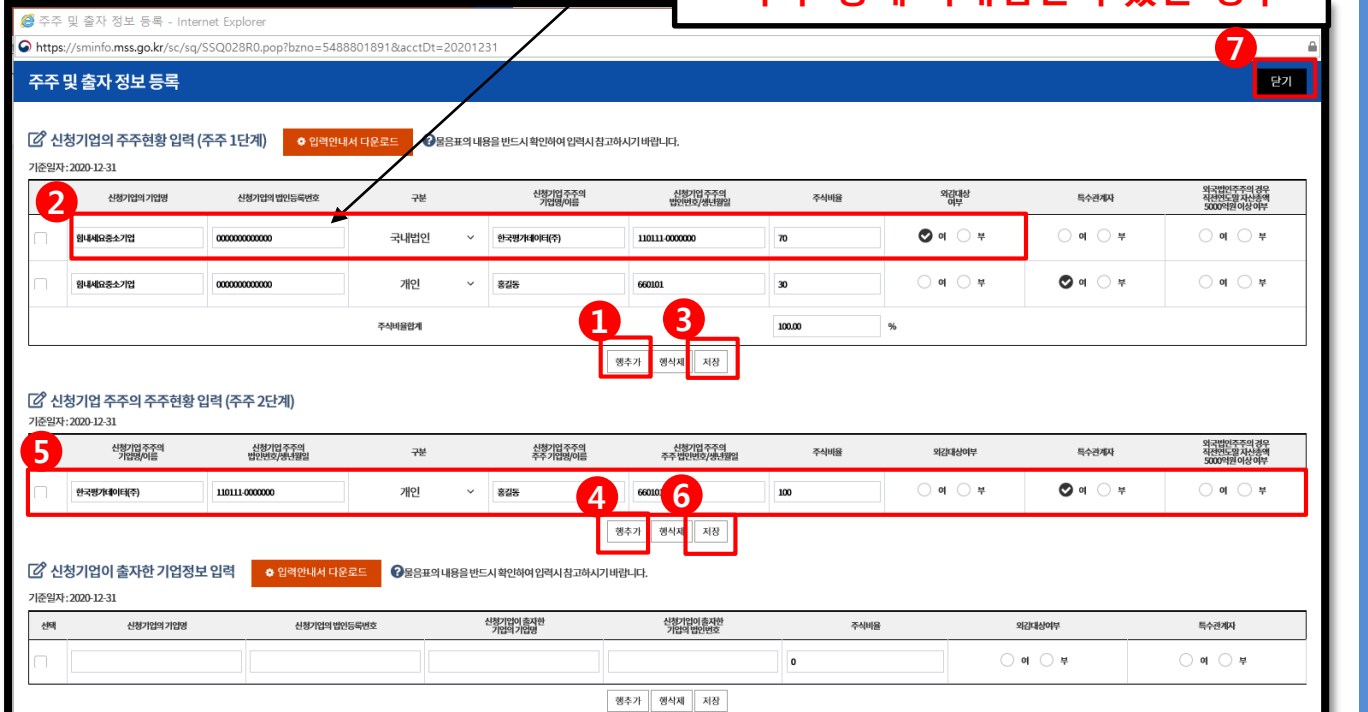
주주 및 출자 정보 등록 - Internet Explorer

https://sminfo.mss.go.kr/sc/sq/SSQ028R0.pop?bzno=5488801891&acctDt=20201231

주주 및 출자 정보 등록

7

닫기

신청기업의 주주현황 입력 (주주 1단계)

입력안내서 다운로드

물음표의 내용을 반드시 확인하여 입력시 참고하시기 바랍니다.

기준일자 : 2020-12-31

2

| | 신청기업의 기업명 | 신청기업의 법인등록번호 | 구분 | 신청기업 주주의 기업명/이름 | 신청기업 주주의 법인번호/생년월일 | 주식비율 | 외감대상 여부 | 특수관계자 | 외국법인주주의 경우 직전연도말 자산총액 5000억원 이상 여부 |
|---|---|---|---|---|---|---|---|---|---|
| | 힘내세요중소기업 | 0000000000000 | 국내법인 | 한국평가데이터(주) | 110111-0000000 | 70 | 여 부 | 여 부 | 여 부 |
| | 힘내세요중소기업 | 0000000000000 | 개인 | 홍길동 | 660101 | 30 | 여 부 | 여 부 | 여 부 |
| | | | 주식비율합계 | | | 100.00 % | | | |

1 3

행추가 행삭제 저장

신청기업 주주의 주주현황 입력 (주주 2단계)

기준일자 : 2020-12-31

5

| | 신청기업 주주의 기업명/이름 | 신청기업 주주의 법인번호/생년월일 | 구분 | 신청기업 주주의 주주 기업명/이름 | 신청기업 주주의 주주 법인번호/생년월일 | 주식비율 | 외감대상여부 | 특수관계자 | 외국법인주주의 경우 직전연도말 자산총액 5000억원 이상 여부 |
|---|---|---|---|---|---|---|---|---|---|
| | 한국평가데이터(주) | 110111-0000000 | 개인 | 홍길동 | 660101 | 100 | 여 부 | 여 부 | 여 부 |

4 6

행추가 행삭제 저장

신청기업이 출자한 기업정보 입력

입력안내서 다운로드

물음표의 내용을 반드시 확인하여 입력시 참고하시기 바랍니다.

기준일자 : 2020-12-31

| 선택 | 신청기업의 기업명 | 신청기업의 법인등록번호 | 신청기업이 출자한 기업의 기업명 | 신청기업이 출자한 기업의 법인번호 | 주식비율 | 외감대상여부 | 특수관계자 |
|---|---|---|---|---|---|---|---|
| | | | | | 0 | 여 부 | 여 부 |

행추가 행삭제 저장